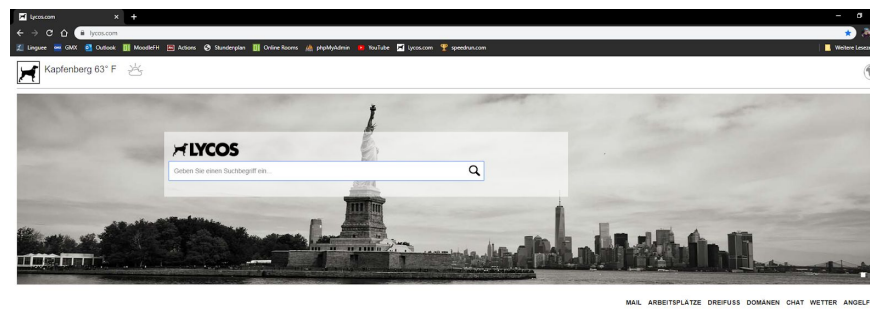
Lycos.com
lycos.com
Linguee GMX Outlook MoodleFH Actions Stundenplan Online Rooms phpMyAdmin YouTube Lycos.com speedrun.com
Weitere Lesez

Kapfenberg 63° F

LYCOS
Geben Sie einen Suchbegriff ein...

MAIL ARBEITSPLÄTZE DREIFUSS DOMÄNEN CHAT WETTER ANGELF